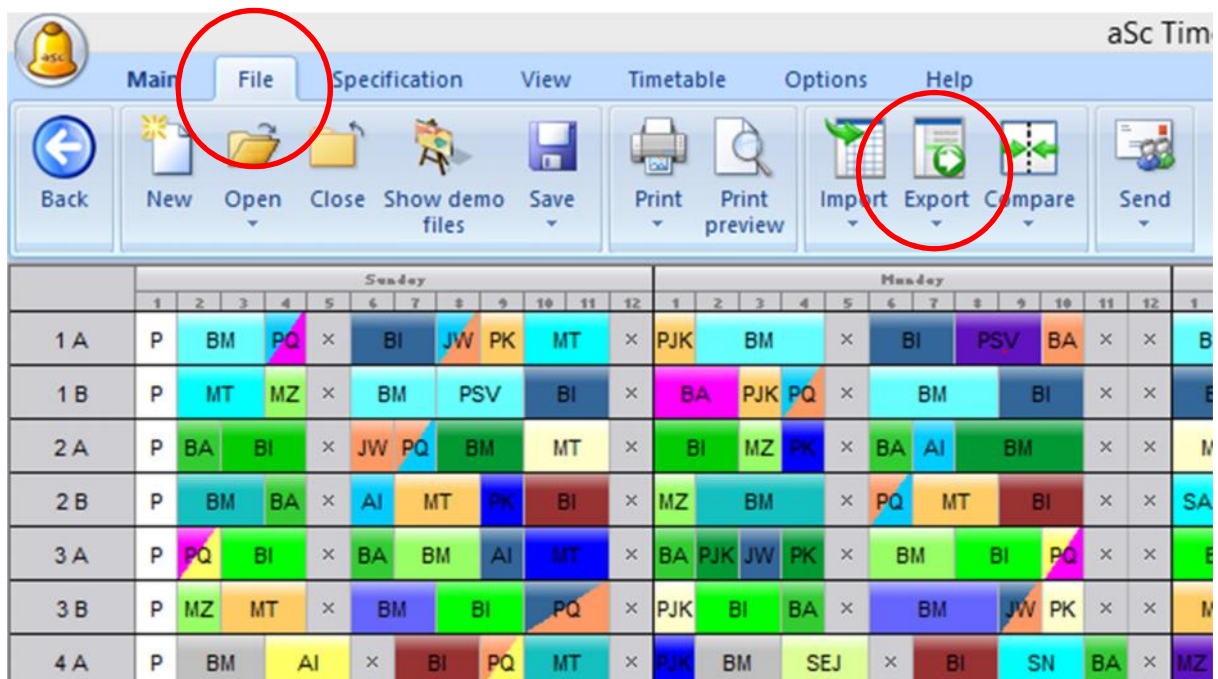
aSc Time

Main File Specification View Timetable Options Help

Back New Open Close Show demo files Save Print Print preview Import Export Compare Send

| | Sunday 1 | 2 | 3 | 4 | 5 | 6 | 7 | 8 | 9 | 10 | 11 | 12 | Monday 1 | 2 | 3 | 4 | 5 | 6 | 7 | 8 | 9 | 10 | 11 | 12 | 1 |
|---|---|---|---|---|---|---|---|---|---|---|---|---|---|---|---|---|---|---|---|---|---|---|---|---|---|
| 1 A | P | BM | | PQ | × | BI | | JW | PK | MT | | × | PJK | BM | | | × | BI | | PSV | | BA | × | × | B |
| 1 B | P | MT | | MZ | × | BM | | PSV | | BI | | × | BA | | PJK | PQ | × | BM | | | BI | | × | × | |
| 2 A | P | BA | BI | | × | JW | PQ | BM | | MT | | × | BI | | MZ | PK | × | BA | AI | BM | | | × | × | M |
| 2 B | P | BM | | BA | × | AI | MT | | PK | BI | | × | MZ | BM | | | × | PQ | MT | | BI | | × | × | SA |
| 3 A | P | PQ | BI | | × | BA | BM | | AI | MT | | × | BA | PJK | JW | PK | × | BM | | BI | | PQ | × | × | |
| 3 B | P | MZ | MT | | × | BM | | BI | | PQ | | × | PJK | BI | | BA | × | BM | | | JW | PK | × | × | M |
| 4 A | P | BM | | AI | × | BI | | PQ | MT | | | × | PJK | BM | | SEJ | × | BI | | SN | | BA | × | MZ | |